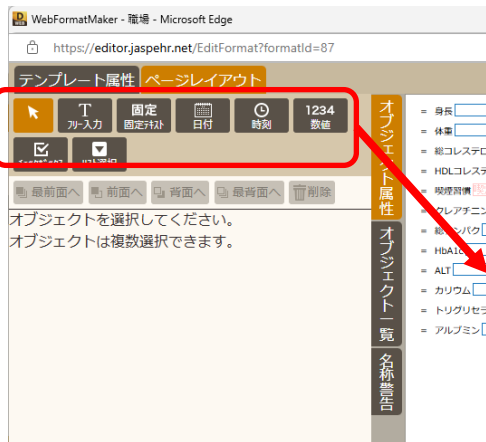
WebFormatMaker - 職場 - Microsoft Edge

https://editor.jaspehr.net/EditFormat?formatId=87

テンプレート属性 ページレイアウト

T フリー入力 固定 固定テキスト 日付 時刻 1234 数値

チェックボックス リスト選択

最前面へ 前面へ 背面へ 最背面へ 削除

オブジェクトを選択してください。
オブジェクトは複数選択できます。

オブジェクト属性

オブジェクト一覧

名称警告

身長

体重

総コレステロ

HDLコレステ

喫煙習慣

クレアチニン

総タンパク

HbA1c

ALT

カリウム

トリグリセ

アルブミン